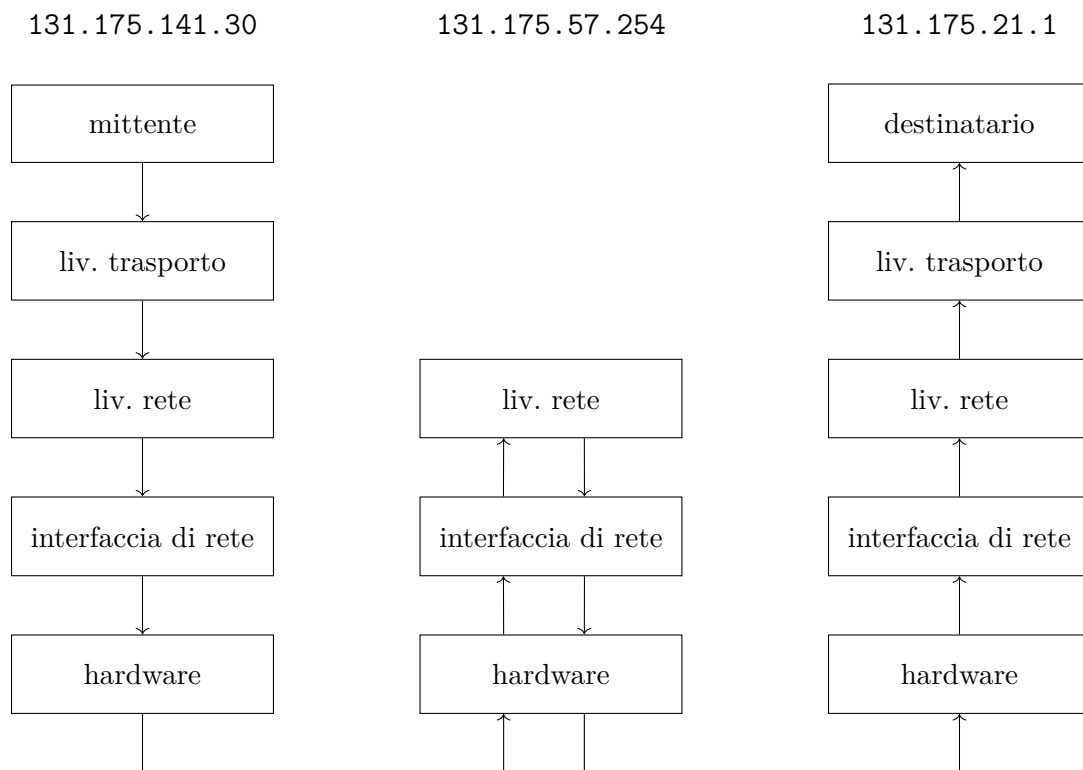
131.175.141.30

mittente

liv. trasporto

liv. rete

interfaccia di rete

hardware

131.175.57.254

liv. rete

interfaccia di rete

hardware

131.175.21.1

destinatario

liv. trasporto

liv. rete

interfaccia di rete

hardware